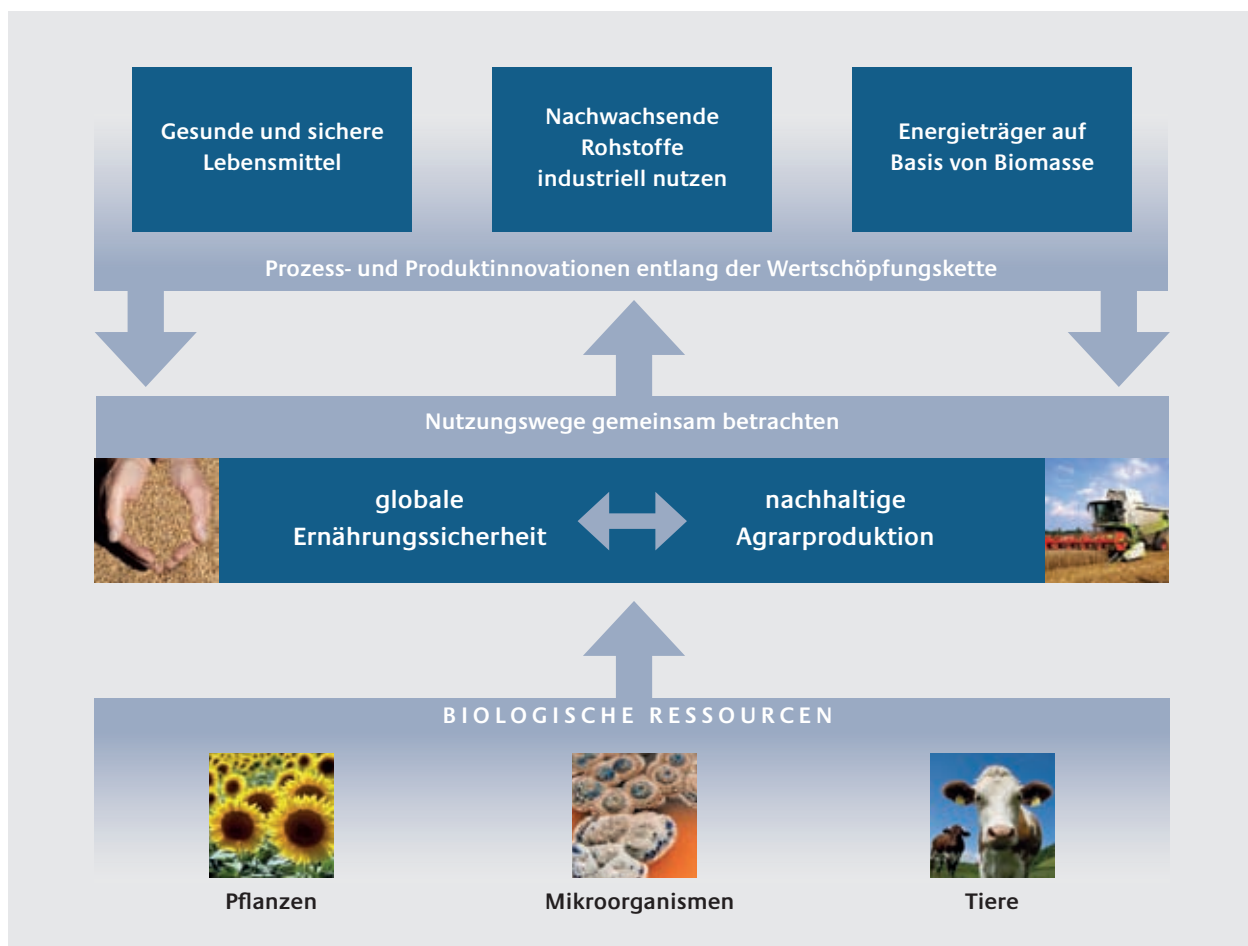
Gesunde und sichere Lebensmittel

Nachwachsende Rohstoffe industriell nutzen

Energieträger auf Basis von Biomasse

Prozess- und Produktinnovationen entlang der Wertschöpfungskette

Nutzungswege gemeinsam betrachten

globale Ernährungssicherheit

nachhaltige Agrarproduktion

BIOLOGISCHE RESSOURCEN

Pflanzen

Mikroorganismen

Tiere